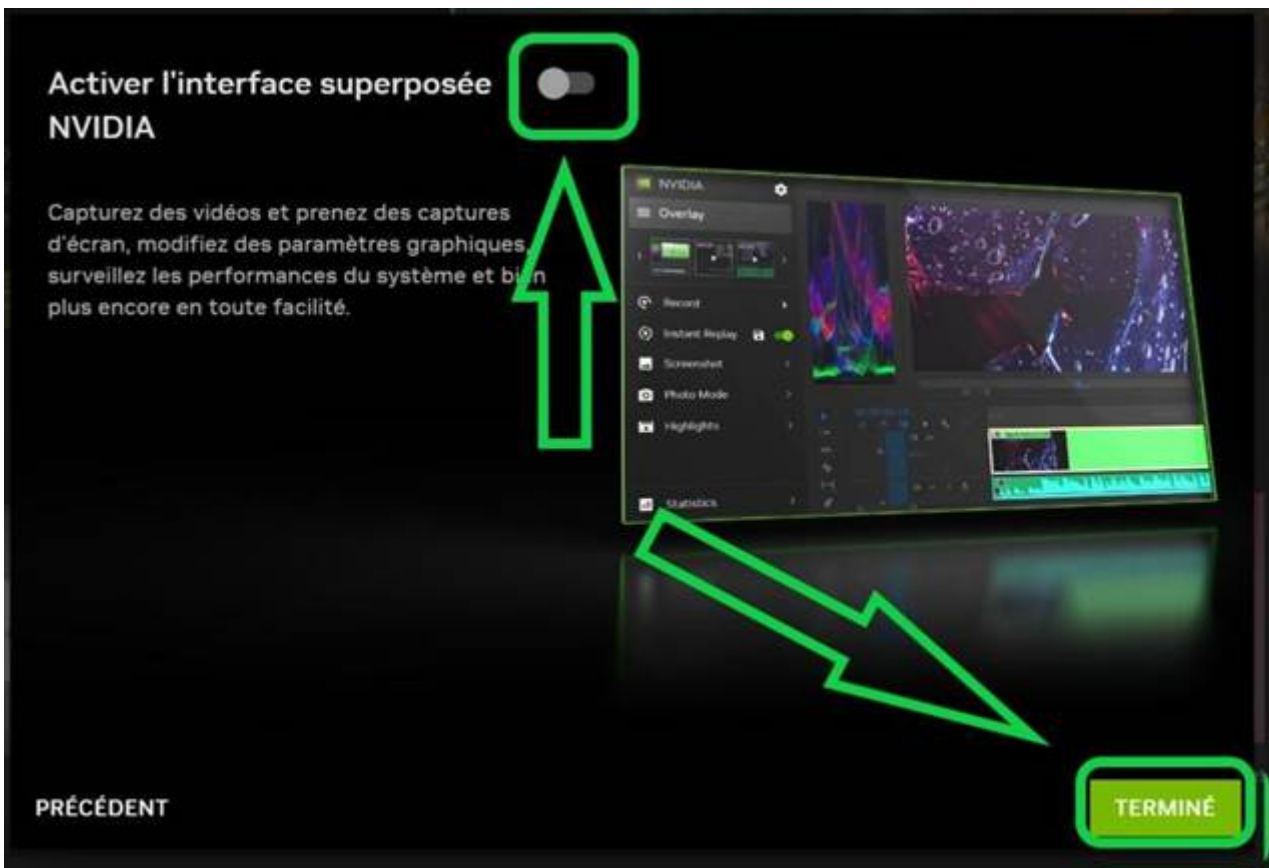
Activer l'interface superposée NVIDIA

Capturez des vidéos et prenez des captures d'écran, modifiez des paramètres graphiques, surveillez les performances du système et bi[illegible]n plus encore en toute facilité.

NVIDIA

Overlay

Record

Instant Replay

Screenshot

Photo Mode

Highlights

Statistics

PRÉCÉDENT

TERMINÉ